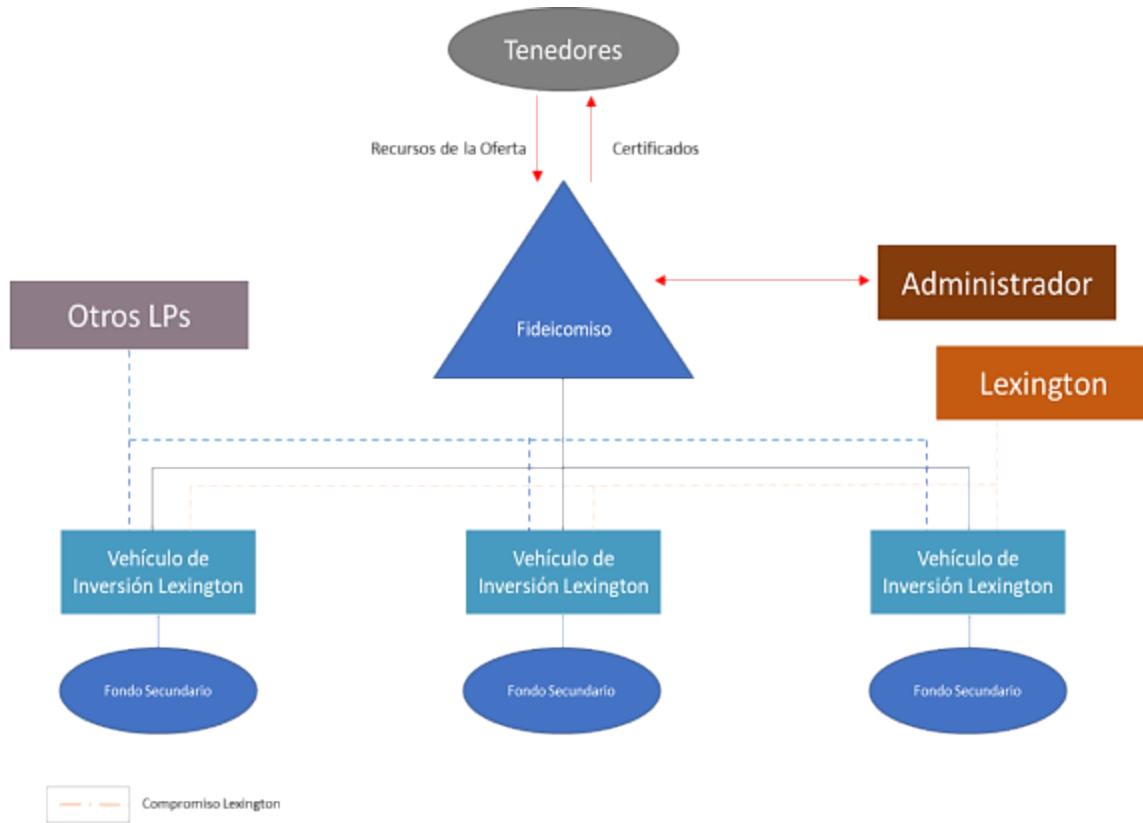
Tenedores

Recursos de la Oferta

Certificados

Fideicomiso

Administrador

Otros LPs

Lexington

Vehículo de Inversión Lexington

Vehículo de Inversión Lexington

Vehículo de Inversión Lexington

Fondo Secundario

Fondo Secundario

Fondo Secundario

Compromiso Lexington